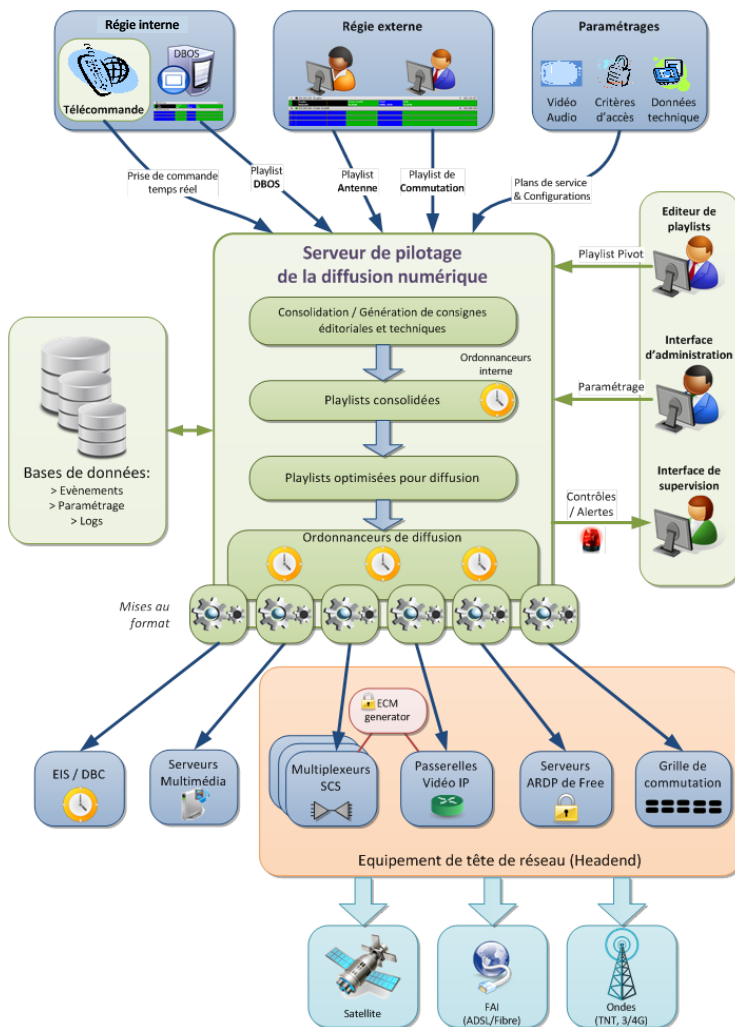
Régie interne

DBOS

Télécommande

Régie externe

Paramétrages

Vidéo Audio

Critères d'accès

Données technique

Prise de commande temps réel

Playlist DBOS

Playlist Antenne

Playlist de Commutation

Plans de service & Configurations

Serveur de pilotage de la diffusion numérique

Consolidation / Génération de consignes éditoriales et techniques

Ordonnanceurs interne

Playlists consolidées

Playlists optimisées pour diffusion

Ordonnanceurs de diffusion

Editeur de playlists

Playlist Pivot

Interface d'administration

Paramétrage

Interface de supervision

Contrôles / Alertes

Bases de données:
> Evènements
> Paramétrage
> Logs

Mises au format

ECM generator

EIS / DBC

Serveurs Multimédia

Multiplexeurs SCS

Passerelles Vidéo IP

Serveurs ARDP de Free

Grille de commutation

Equipement de tête de réseau (Headend)

Satellite

FAI (ADSL/Fibre)

Ondes (TNT, 3/4G)